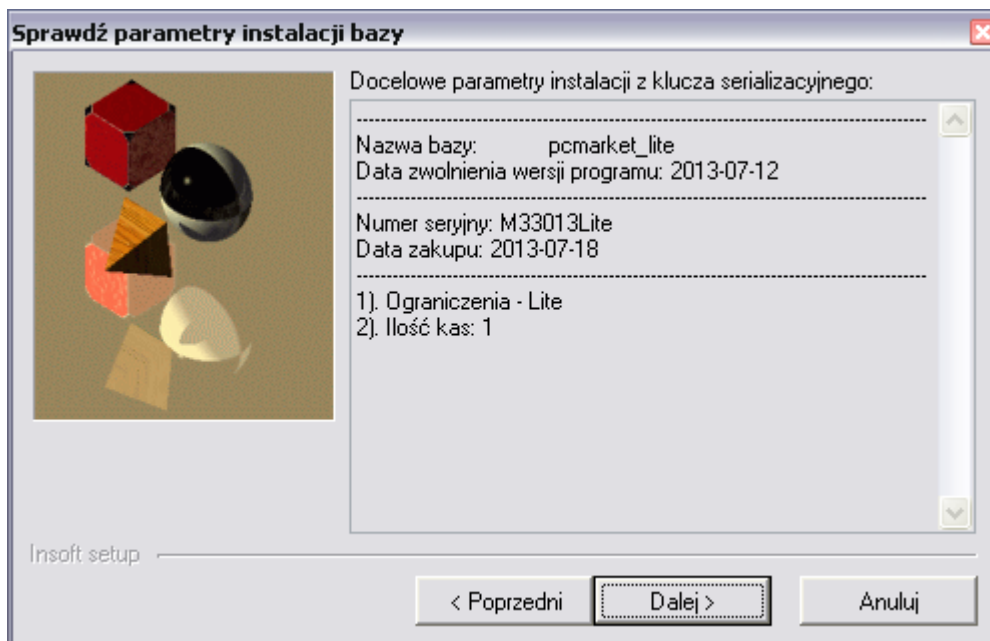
Sprawdź parametry instalacji bazy

Docelowe parametry instalacji z klucza serializacyjnego:

----------------------------------------------------------------
Nazwa bazy: pcmarket_lite
Data zwolnienia wersji programu: 2013-07-12
----------------------------------------------------------------
Numer seryjny: M33013Lite
Data zakupu: 2013-07-18
----------------------------------------------------------------
1). Ograniczenia - Lite
2). Ilość kas: 1

Insoft setup

< Poprzedni
Dalej >
Anuluj